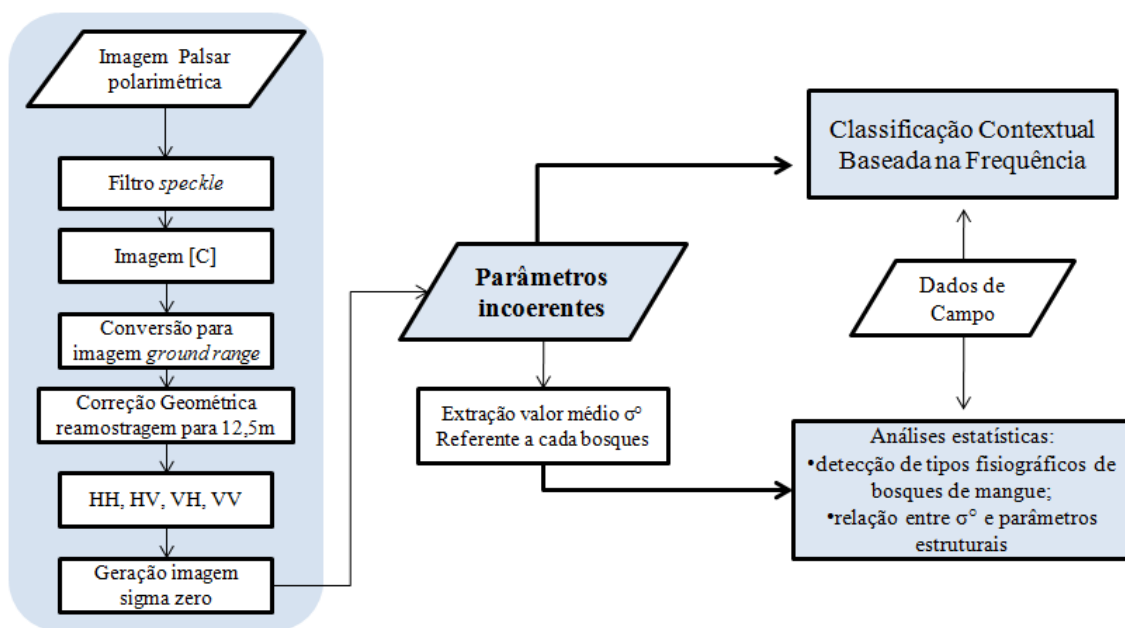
Imagem Palsar polarimétrica

Filtro speckle

Imagem [C]

Conversão para imagem ground range

Correção Geométrica reamostragem para 12,5m

HH, HV, VH, VV

Geração imagem sigma zero

Parâmetros incoerentes

Extração valor médio σ° Referente a cada bosques

Classificação Contextual Baseada na Frequência

Dados de Campo

Análises estatísticas:
•detecção de tipos fisiográficos de bosques de mangue;
•relação entre σ° e parâmetros estruturais